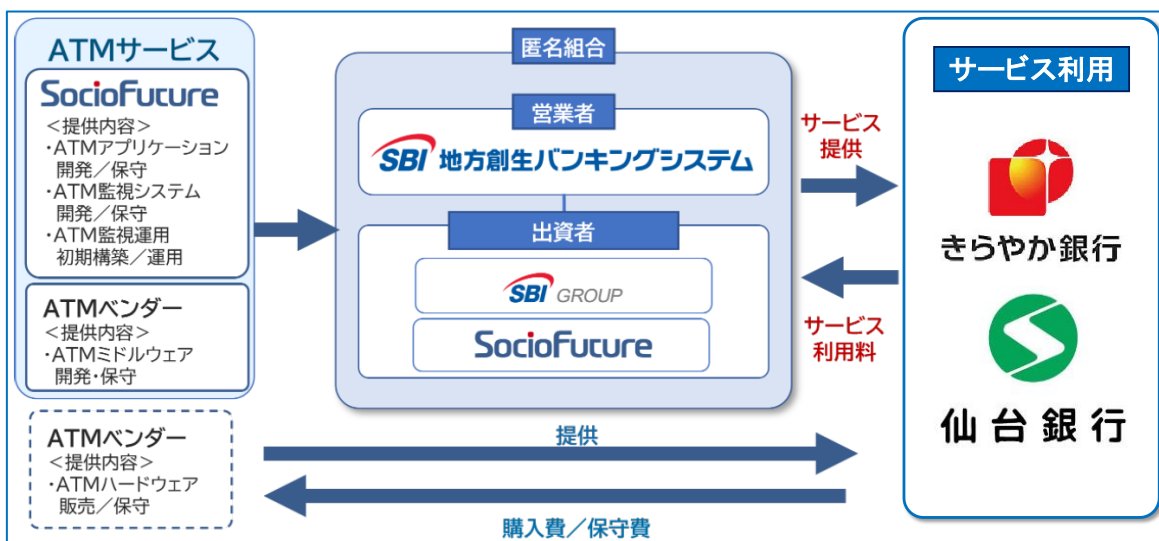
ATMサービス

SocioFuture

＜提供内容＞
・ATMアプリケーション開発／保守
・ATM監視システム開発／保守
・ATM監視運用初期構築／運用

ATMベンダー
＜提供内容＞
・ATMミドルウェア開発・保守

匿名組合

営業者

SBI 地方創生バンキングシステム

出資者

SBI GROUP

SocioFuture

サービス提供

サービス利用料

サービス利用

きらやか銀行

仙台銀行

ATMベンダー
＜提供内容＞
・ATMハードウェア販売／保守

提供

購入費／保守費